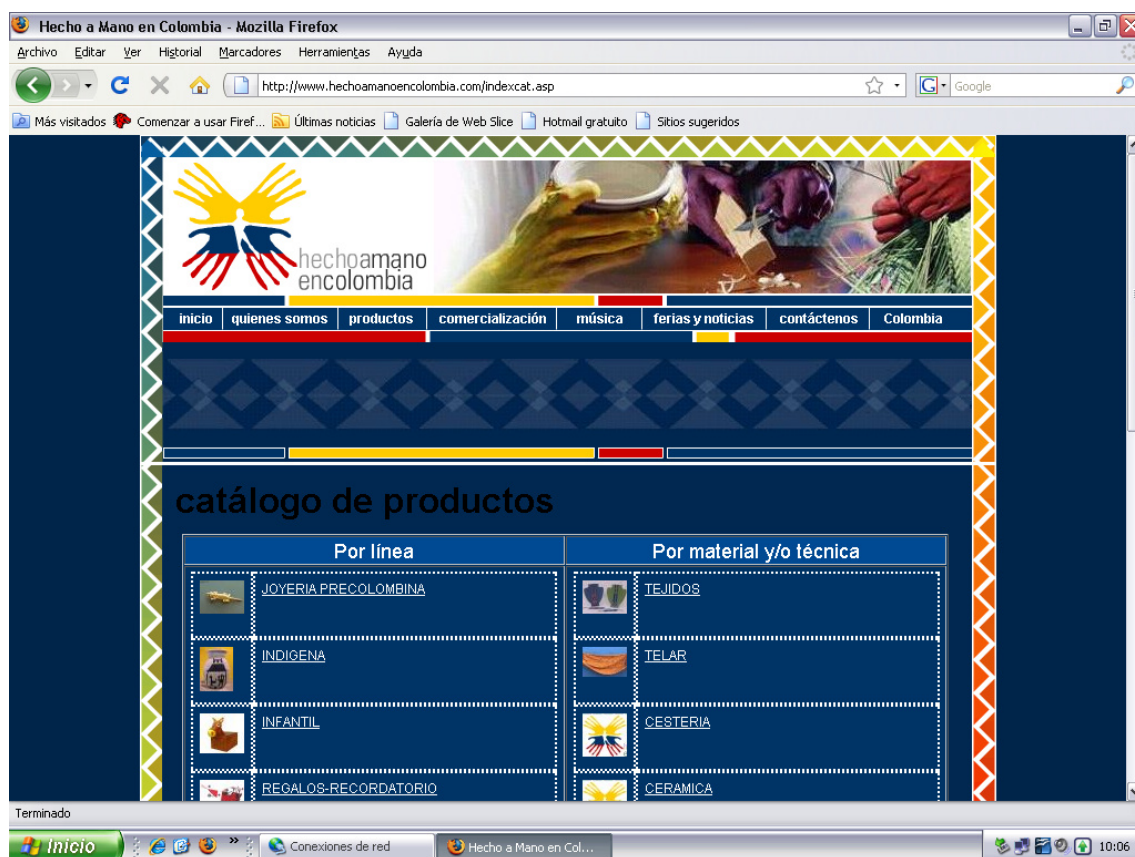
Hecho a Mano en Colombia - Mozilla Firefox

Archivo Editar Ver Historial Marcadores Herramientas Ayuda

http://www.hechoamanoencolombia.com/indexcat.asp

Google

Más visitados Comenzar a usar Firef... Últimas noticias Galería de Web Slice Hotmail gratuito Sitios sugeridos

hechoamano encolombia

inicio | quienes somos | productos | comercialización | música | ferias y noticias | contáctenos | Colombia

catálogo de productos

| Por línea | Por material y/o técnica |
|---|---|
| JOYERIA PRECOLOMBINA | TEJIDOS |
| INDIGENA | TELAR |
| INFANTIL | CESTERIA |
| REGALOS-RECORDATORIO | CERAMICA |

Terminado

Inicio Conexiones de red Hecho a Mano en Col... 10:06